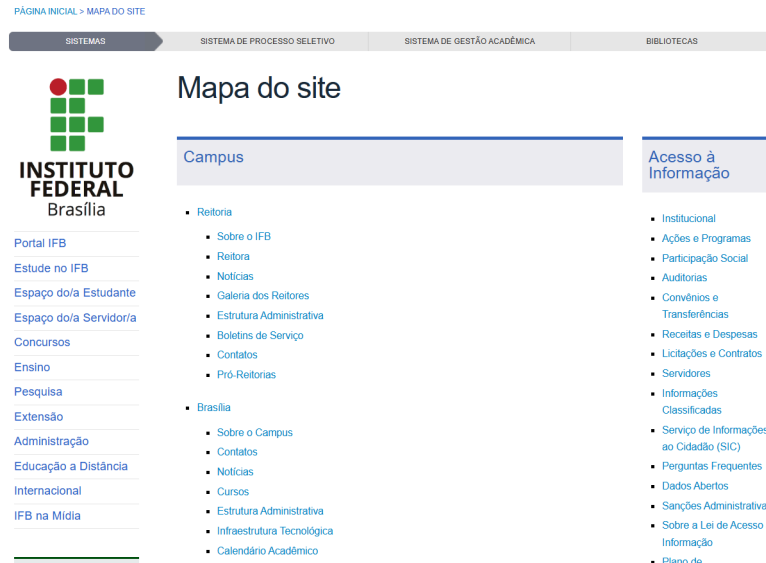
PÁGINA INICIAL > MAPA DO SITE

SISTEMAS | SISTEMA DE PROCESSO SELETIVO | SISTEMA DE GESTÃO ACADÊMICA | BIBLIOTECAS

INSTITUTO FEDERAL Brasília

Portal IFB
Estude no IFB
Espaço do/a Estudante
Espaço do/a Servidor/a
Concursos
Ensino
Pesquisa
Extensão
Administração
Educação a Distância
Internacional
IFB na Mídia

Mapa do site

Campus

- Reitoria
  - Sobre o IFB
  - Reitora
  - Notícias
  - Galeria dos Reitores
  - Estrutura Administrativa
  - Boletins de Serviço
  - Contatos
  - Pró-Reitorias
- Brasília
  - Sobre o Campus
  - Contatos
  - Notícias
  - Cursos
  - Estrutura Administrativa
  - Infraestrutura Tecnológica
  - Calendário Acadêmico

Acesso à Informação

- Institucional
- Ações e Programas
- Participação Social
- Auditorias
- Convênios e Transferências
- Receitas e Despesas
- Licitações e Contratos
- Servidores
- Informações Classificadas
- Serviço de Informaçõe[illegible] ao Cidadão (SIC)
- Perguntas Frequentes
- Dados Abertos
- Sanções Administrativ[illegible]
- Sobre a Lei de Acesso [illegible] Informação
- Plano de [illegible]